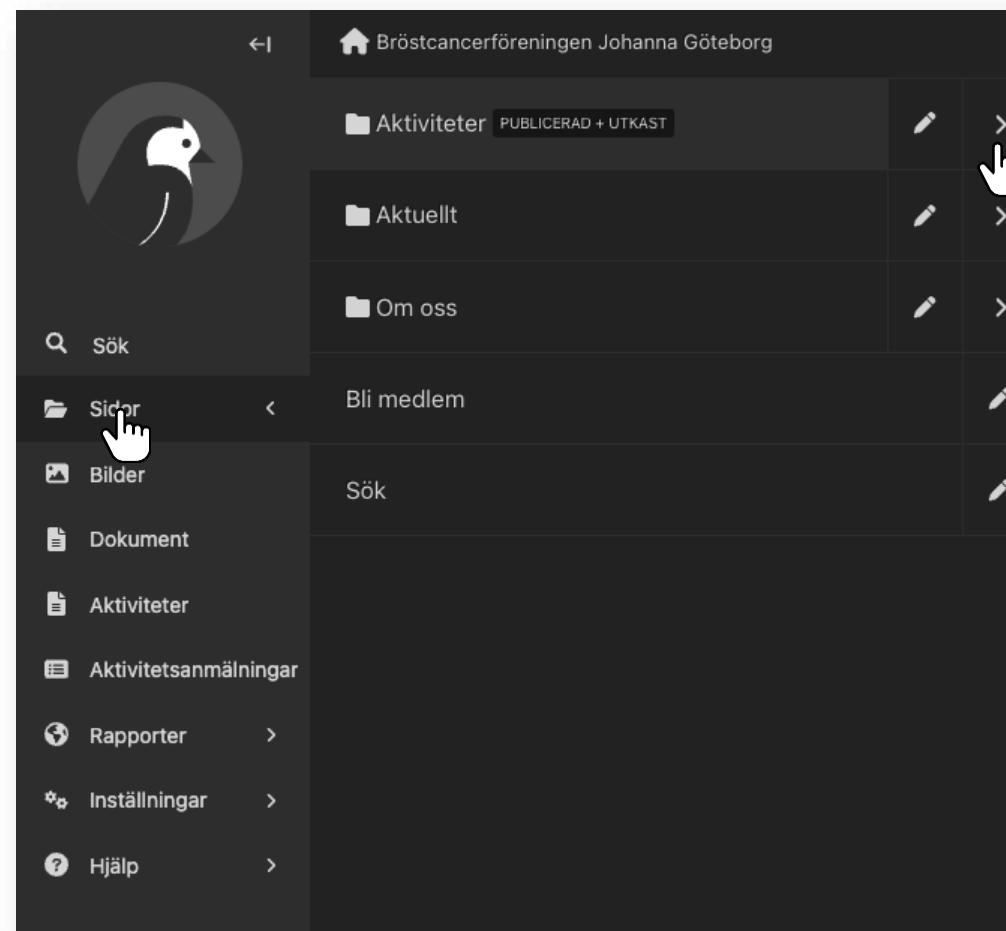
Bröstcancerföreningen Johanna Göteborg

Aktiviteter PUBLICERAD + UTKAST

Aktuellt

Om oss

Bli medlem

Sök

Sök

Sidor

Bilder

Dokument

Aktiviteter

Aktivitetsanmälningar

Rapporter

Inställningar

Hjälp